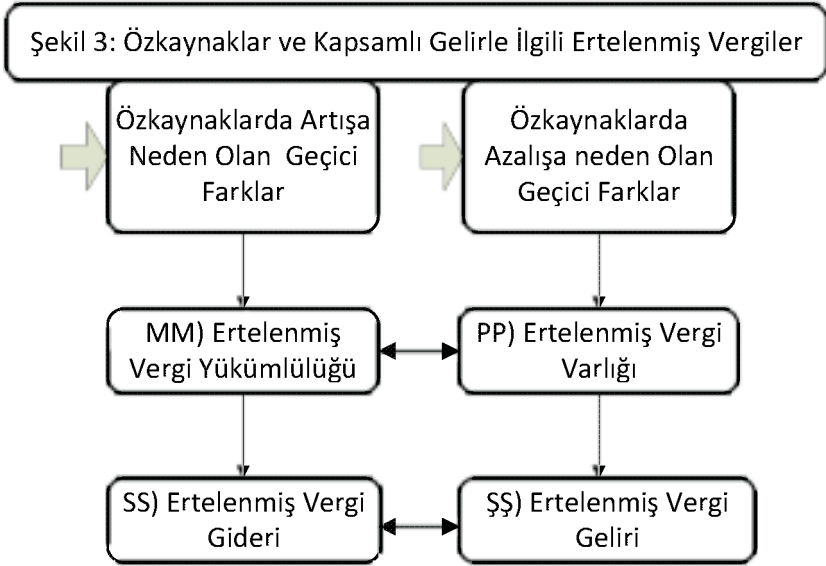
Şekil 3: Özkaynaklar ve Kapsamlı Gelirle İlgili Ertelenmiş Vergiler

Özkaynaklarda Artışa Neden Olan Geçici Farklar

Özkaynaklarda Azalışa neden Olan Geçici Farklar

MM) Ertelenmiş Vergi Yükümlülüğü

PP) Ertelenmiş Vergi Varlığı

SS) Ertelenmiş Vergi Gideri

ŞŞ) Ertelenmiş Vergi Geliri